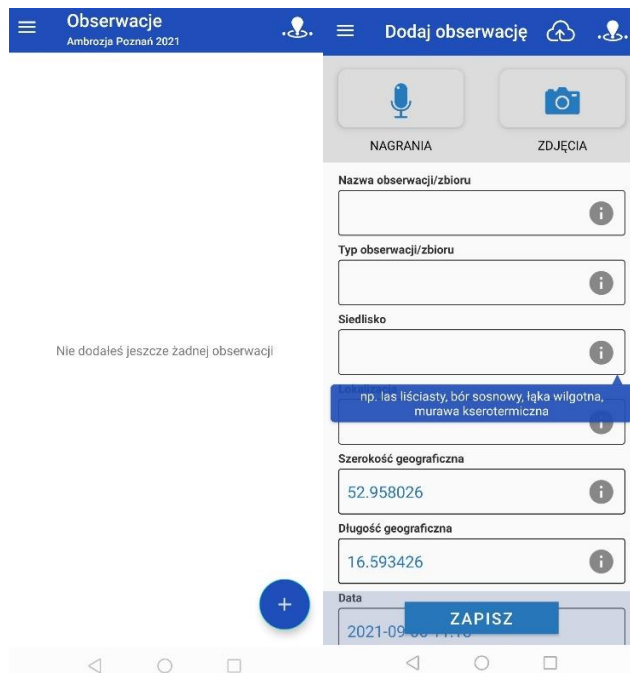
Observacje
Ambrozja Poznań 2021

Nie dodałeś jeszcze żadnej obserwacji

+

Dodaj obserwację

NAGRANIA

ZDJĘCIA

Nazwa obserwacji/zbioru

Typ obserwacji/zbioru

Siedlisko

Lokalizacja

np. las liściasty, bór sosnowy, łąka wilgotna, murawa kserotermiczna

Szerokość geograficzna

52.958026

Długość geograficzna

16.593426

Data

2021-09-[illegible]

ZAPISZ